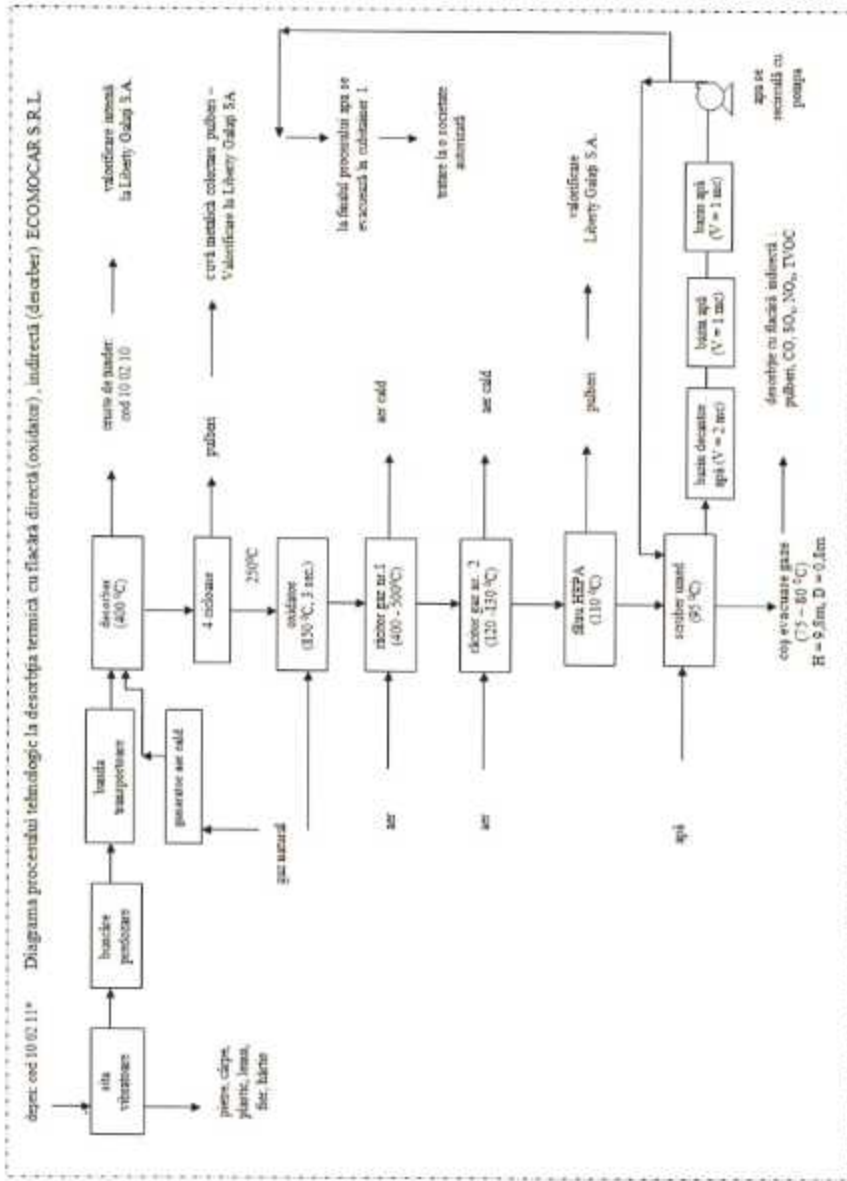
Diagrama procesului tehnologic la desorbția termică cu flacără directă (oxidator), indirectă (desorber) ECOMOCAR S.R.L.

deșeu cod 10 02 11*

sita vibratoare

pietre, cârpe, plastic, lemn, fier, hârtie

buncăre preliminare

banda transportoare

generator aer cald

gaz natural

desorber (400 °C)

crusta de tunder cod 10 02 10

valorificare internă la Liberty Galați S.A.

4 cicloane

pulberi

cuvă metalică colectare pulberi - valorificare la Liberty Galați S.A.

250°C

oxidator (850 °C, 3 sec.)

răcitor gaz nr.1 (400 - 500°C)

aer

aer cald

răcitor gaz nr. 2 (120 -130 °C)

aer

aer cald

filtru HEPA (110 °C)

pulberi

valorificare Liberty Galați S.A.

scruber umed (95 °C)

apă

coș evacuare gaze (75 - 80 °C) H = 9,8m, D = 0,8m

desorbție cu flacără indirectă : pulberi, CO, SO$_2$, NO$_x$, TVOC

bazin decantare apă (V = 2 mc)

bazin apă (V = 1 mc)

bazin apă (V = 1 mc)

apa se recirculă cu pompa

la finalul procesului apa se evacuează în cicloane 1

trimise la o societate autorizată